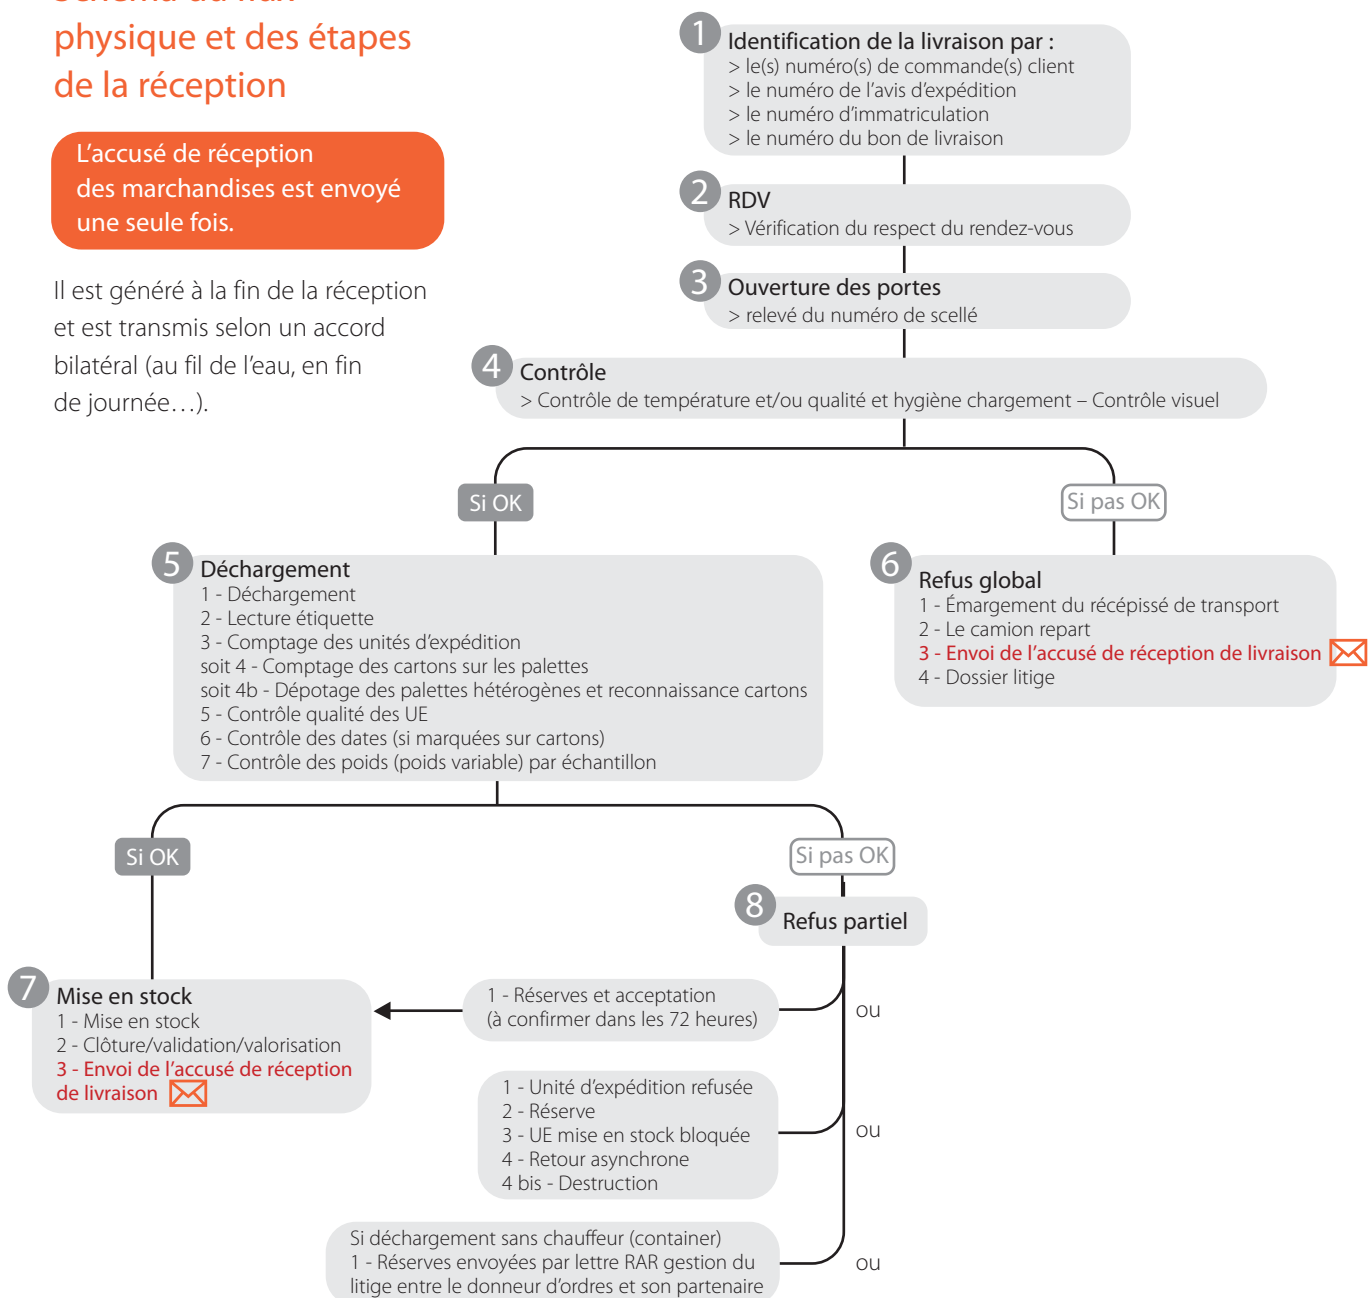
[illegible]
physique et des étapes
de la réception

L'accusé de réception des marchandises est envoyé une seule fois.

Il est généré à la fin de la réception et est transmis selon un accord bilatéral (au fil de l'eau, en fin de journée…).

1 Identification de la livraison par :
> le(s) numéro(s) de commande(s) client
> le numéro de l'avis d'expédition
> le numéro d'immatriculation
> le numéro du bon de livraison

2 RDV
> Vérification du respect du rendez-vous

3 Ouverture des portes
> relevé du numéro de scellé

4 Contrôle
> Contrôle de température et/ou qualité et hygiène chargement – Contrôle visuel

Si OK

Si pas OK

5 Déchargement
1 - Déchargement
2 - Lecture étiquette
3 - Comptage des unités d'expédition
soit 4 - Comptage des cartons sur les palettes
soit 4b - Dépotage des palettes hétérogènes et reconnaissance cartons
5 - Contrôle qualité des UE
6 - Contrôle des dates (si marquées sur cartons)
7 - Contrôle des poids (poids variable) par échantillon

6 Refus global
1 - Émargement du récépissé de transport
2 - Le camion repart
3 - Envoi de l'accusé de réception de livraison
4 - Dossier litige

Si OK

Si pas OK

8 Refus partiel

7 Mise en stock
1 - Mise en stock
2 - Clôture/validation/valorisation
3 - Envoi de l'accusé de réception de livraison

1 - Réserves et acceptation
(à confirmer dans les 72 heures)

ou

1 - Unité d'expédition refusée
2 - Réserve
3 - UE mise en stock bloquée
4 - Retour asynchrone
4 bis - Destruction

ou

Si déchargement sans chauffeur (container)
1 - Réserves envoyées par lettre RAR gestion du litige entre le donneur d'ordres et son partenaire

ou